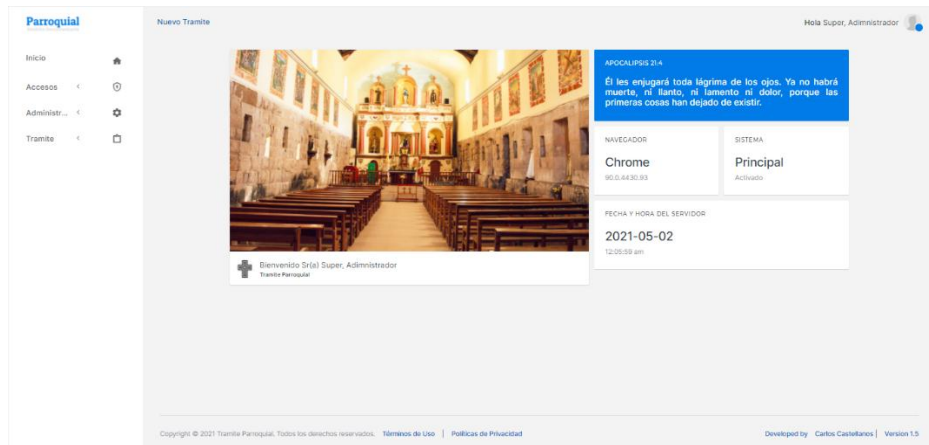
Parroquial

Nuevo Tramite

Hola Super, Adimnistrador

Inicio

Accesos

Administr...

Tramite

APOCALIPSIS 21:4

Él les enjugará toda lágrima de los ojos. Ya no habrá muerte, ni llanto, ni lamento ni dolor, porque las primeras cosas han dejado de existir.

NAVEGADOR

Chrome

90.0.4430.93

SISTEMA

Principal

Activado

FECHA Y HORA DEL SERVIDOR

2021-05-02

12:05:59 am

Bienvenido Sr(a) Super, Adimnistrador

Tramite Parroquial

Copyright © 2021 Tramite Parroquial. Todos los derechos reservados. Términos de Uso | Politicas de Privacidad

Developed by Carlos Castellanos | Version 1.5